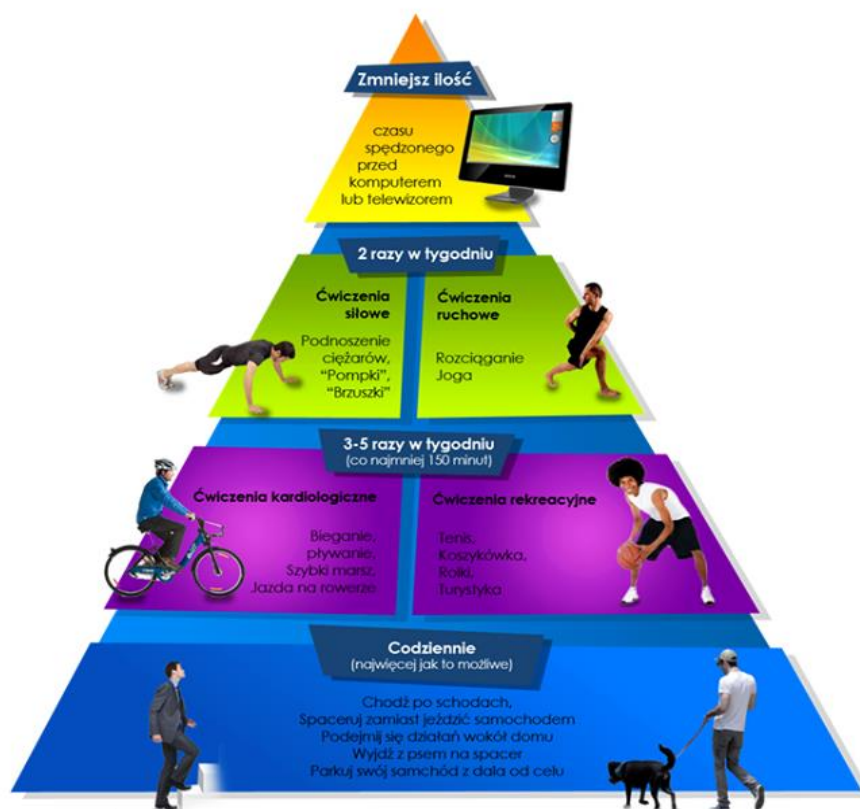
Zmniejsz ilość

czasu spędzonego przed komputerem lub telewizorem

2 razy w tygodniu

Ćwiczenia siłowe

Podnoszenie ciężarów, "Pompki", "Brzuszki"

Ćwiczenia ruchowe

Rozciąganie
Joga

3-5 razy w tygodniu
(co najmniej 150 minut)

Ćwiczenia kardiologiczne

Bieganie, pływanie, Szybki marsz, Jazda na rowerze

Ćwiczenia rekreacyjne

Tenis, Koszykówka, Rolki, Turystyka

Codziennie
(najwięcej jak to możliwe)

Chodź po schodach,
Spaceruj zamiast jeździć samochodem
Podejmij się działań wokół domu
Wyjdź z psem na spacer
Parkuj swój samochód z dala od celu